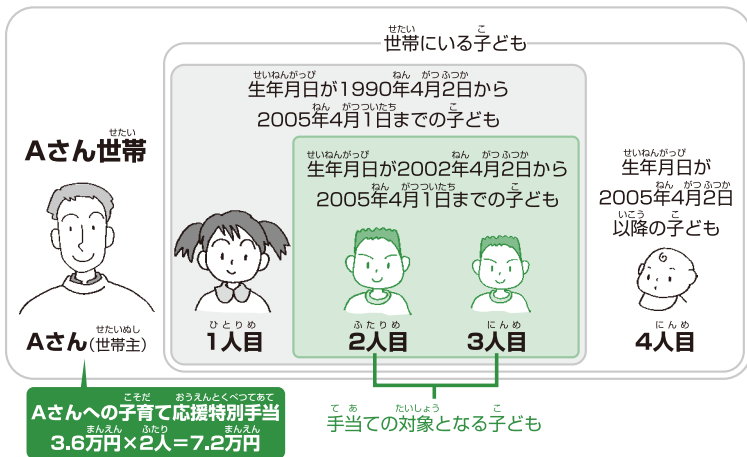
世帯にいる子ども

Aさん世帯

生年月日が1990年4月2日から2005年4月1日までの子ども

生年月日が2002年4月2日から2005年4月1日までの子ども

生年月日が2005年4月2日以降の子ども

Aさん(世帯主)

1人目

2人目

3人目

4人目

Aさんへの子育て応援特別手当
3.6万円×2人=7.2万円

手当ての対象となる子ども